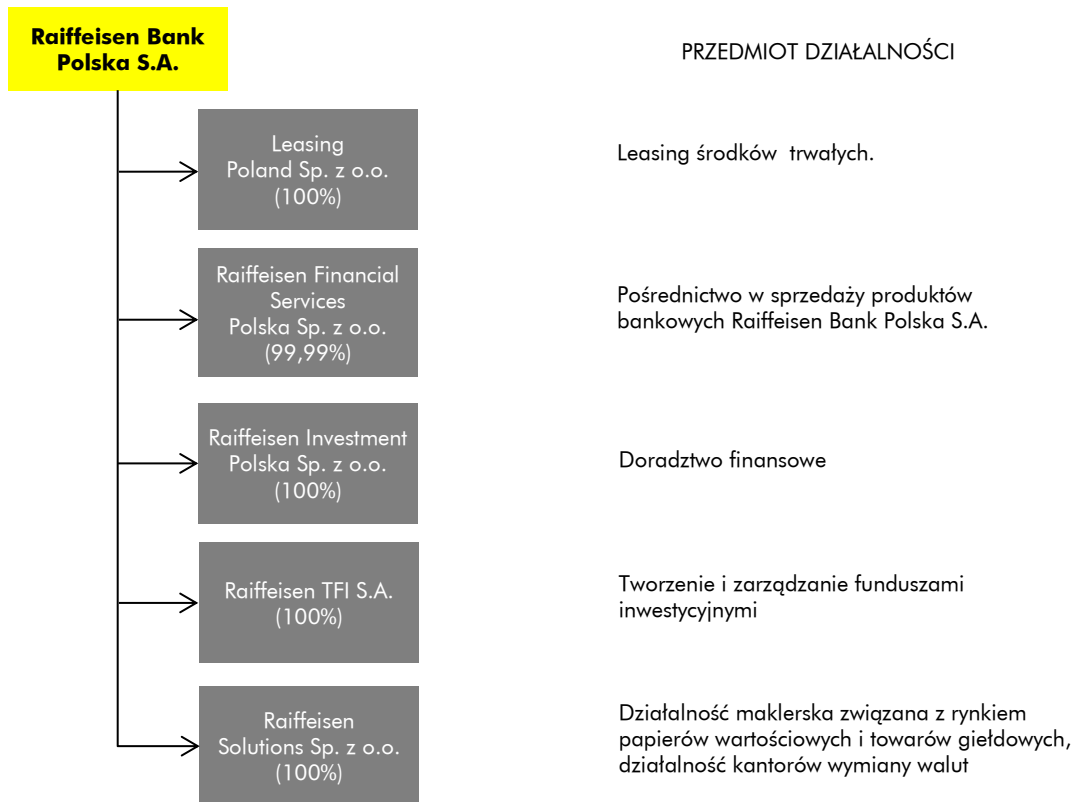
Raiffeisen Bank Polska S.A.

PRZEDMIOT DZIAŁALNOŚCI

Leasing Poland Sp. z o.o. (100%)

Leasing środków trwałych.

Raiffeisen Financial Services Polska Sp. z o.o. (99,99%)

Pośrednictwo w sprzedaży produktów bankowych Raiffeisen Bank Polska S.A.

Raiffeisen Investment Polska Sp. z o.o. (100%)

Doradztwo finansowe

Raiffeisen TFI S.A. (100%)

Tworzenie i zarządzanie funduszami inwestycyjnymi

Raiffeisen Solutions Sp. z o.o. (100%)

Działalność maklerska związana z rynkiem papierów wartościowych i towarów giełdowych, działalność kantorów wymiany walut